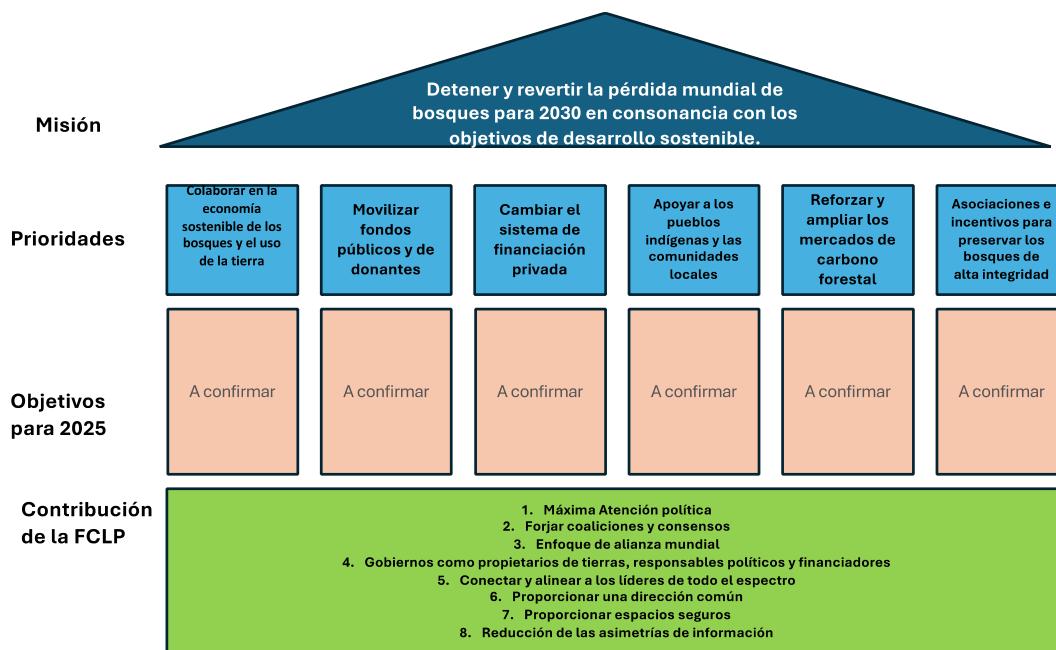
Misión

Detener y revertir la pérdida mundial de bosques para 2030 en consonancia con los objetivos de desarrollo sostenible.

Prioridades

Colaborar en la economía sostenible de los bosques y el uso de la tierra

Movilizar fondos públicos y de donantes

Cambiar el sistema de financiación privada

Apoyar a los pueblos indígenas y las comunidades locales

Reforzar y ampliar los mercados de carbono forestal

Asociaciones e incentivos para preservar los bosques de alta integridad

Objetivos para 2025

A confirmar

A confirmar

A confirmar

A confirmar

A confirmar

A confirmar

Contribución de la FCLP

1. Máxima Atención política
2. Forjar coaliciones y consensos
3. Enfoque de alianza mundial
4. Gobiernos como propietarios de tierras, responsables políticos y financiadores
5. Conectar y alinear a los líderes de todo el espectro
6. Proporcionar una dirección común
7. Proporcionar espacios seguros
8. Reducción de las asimetrías de información